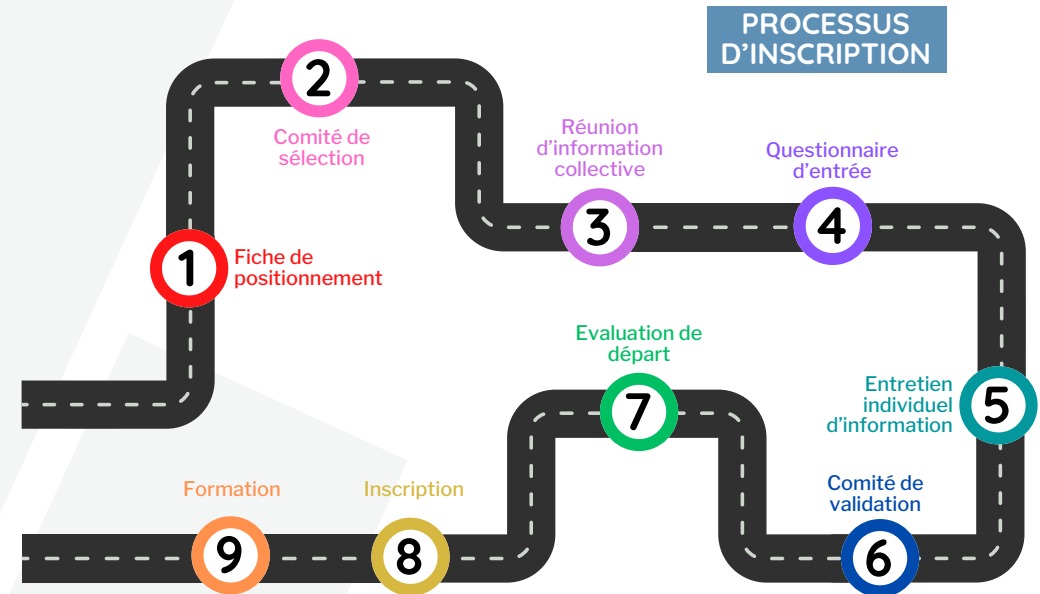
PROCESSUS D'INSCRIPTION

1 Fiche de positionnement

2 Comité de sélection

3 Réunion d'information collective

4 Questionnaire d'entrée

5 Entretien individuel d'information

6 Comité de validation

7 Evaluation de départ

8 Inscription

9 Formation